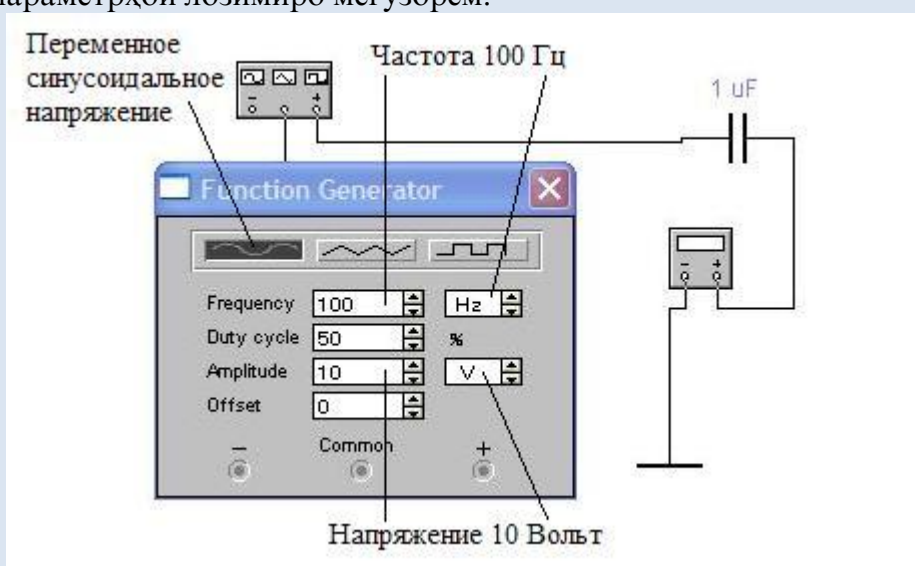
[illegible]араметрҳои лозимиро мегузорем.

Переменное синусоидальное напряжение

Частота 100 Гц

1 uF

Function Generator

Frequency 100 Hz
Duty cycle 50 %
Amplitude 10 V
Offset 0

— Common +

Напряжение 10 Вольт